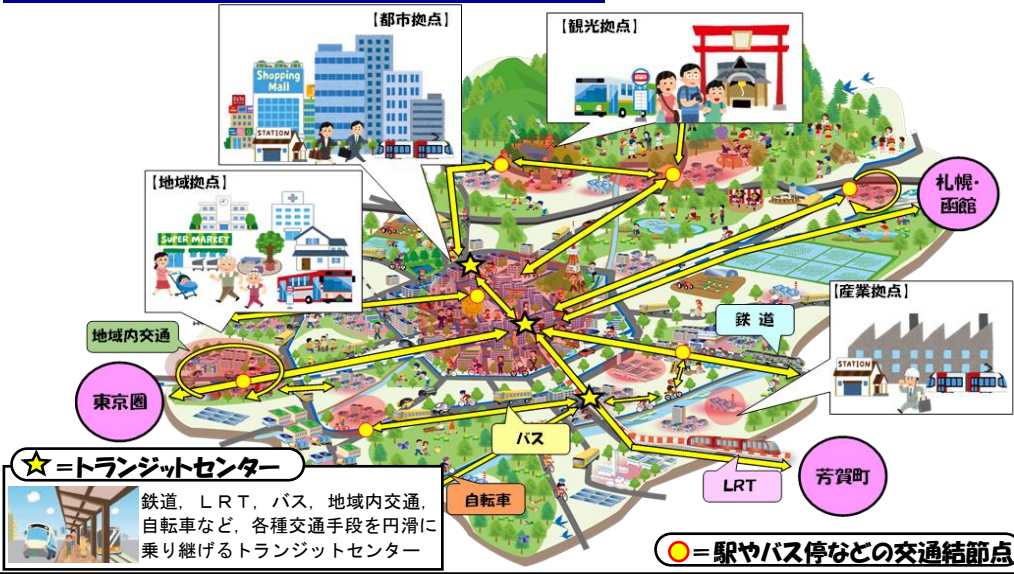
【都市拠点】

Shopping Mall

STATION

【観光拠点】

【地域拠点】

SUPER MARKET

札幌・函館

【産業拠点】

STATION

鉄道

地域内交通

東京圏

バス

LRT

芳賀町

自転車

☆＝トランジットセンター

鉄道，ＬＲＴ，バス，地域内交通，自転車など，各種交通手段を円滑に乗り継げるトランジットセンター

○＝駅やバス停などの交通結節点